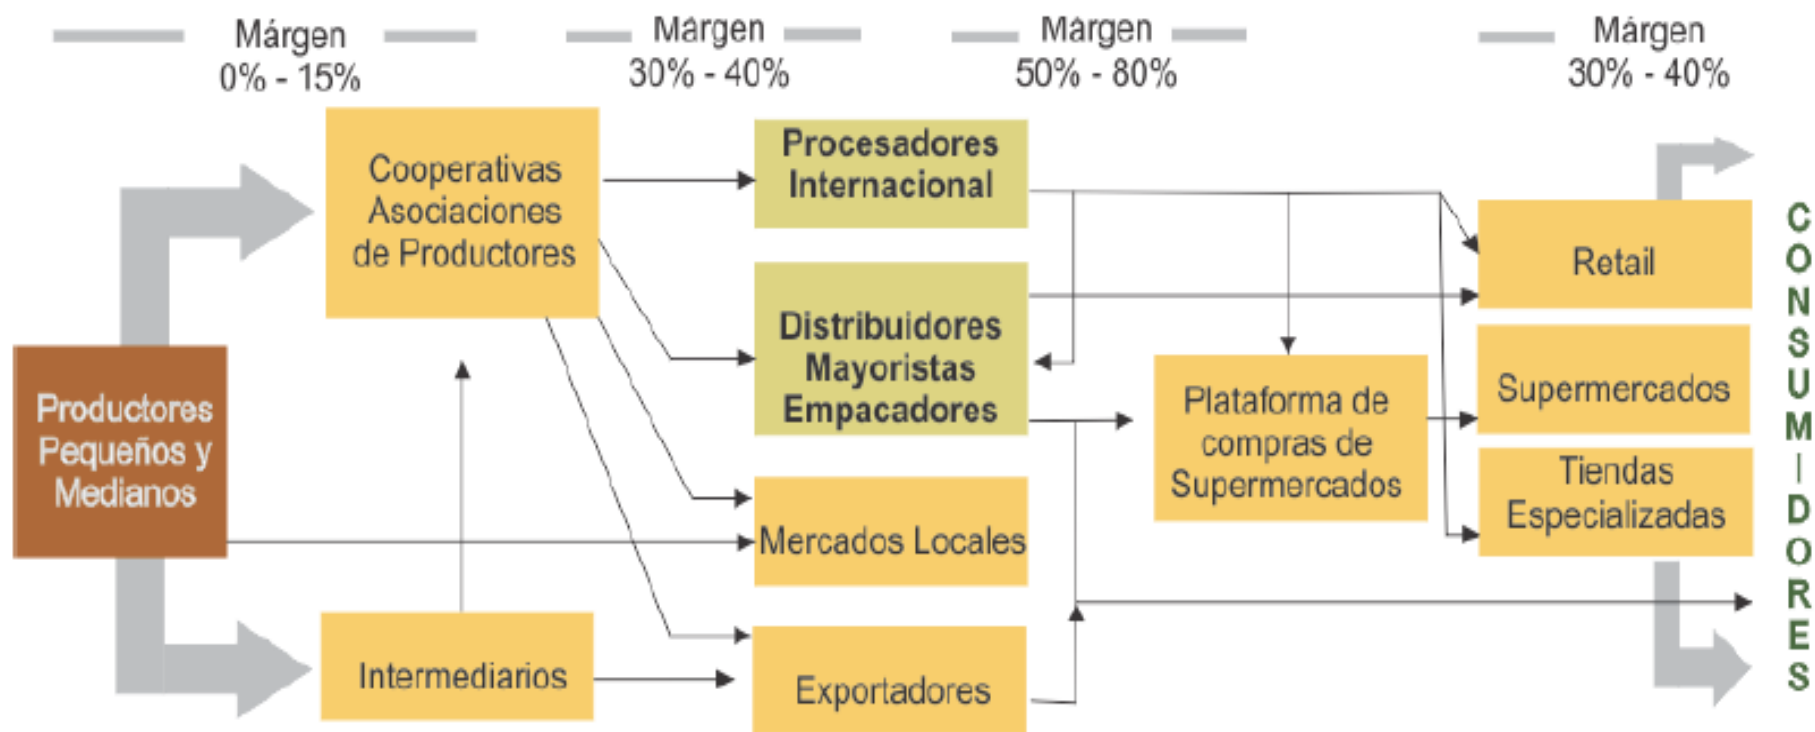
Márgen 0% - 15%

Márgen 30% - 40%

Márgen 50% - 80%

Márgen 30% - 40%

Cooperativas Asociaciones de Productores

Procesadores Internacional

Distribuidores Mayoristas Empacadores

Productores Pequeños y Medianos

Mercados Locales

Intermediarios

Exportadores

Plataforma de compras de Supermercados

Retail

Supermercados

Tiendas Especializadas

CONSUMIDORES